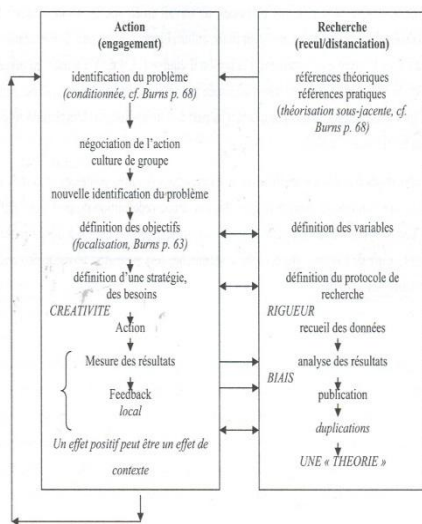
Action
(engagement)

identification du problème
(conditionnée, cf. Burns p. 68)

négociation de l'action
culture de groupe

nouvelle identification du problème

définition des objectifs
(focalisation, Burns p. 63)

définition d'une stratégie, des besoins

CREATIVITE

Action

Mesure des résultats

Feedback
local

Un effet positif peut être un effet de contexte

Recherche
(recul/distanciation)

références théoriques
références pratiques
(théorisation sous-jacente, cf. Burns p. 68)

définition des variables

définition du protocole de recherche

RIGUEUR

recueil des données

analyse des résultats

BIAIS

publication

duplications

UNE « THEORIE »